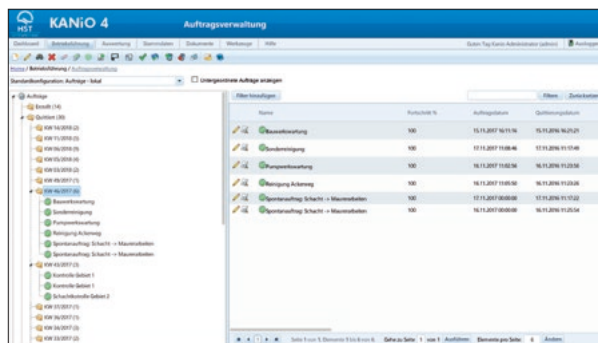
HST KANiO 4 Auftragsverwaltung

Dashboard Betriebsführung Auswertung Stammdaten Dokumente Werkzeuge Hilfe

Guten Tag Kanio Administrator (admin) Abmelden

Home / Betriebsführung / Auftragsverwaltung

Standardkonfiguration: Aufträge - Total

Untergeordnete Aufträge anzeigen

Filter hinzufügen

Filtern Zurücksetzen

Aufträge
Erstellt (14)
Quittiert (30)
KW 14/2018 (2)
KW 11/2018 (5)
KW 06/2018 (9)
KW 05/2018 (4)
KW 03/2018 (2)
KW 49/2017 (1)
KW 46/2017 (6)
Bauwerkswartung
Sonderreinigung
Pumpwerkswartung
Reinigung Ackerweg
Sonderauftrag: Schacht -> Maurerarbeiten
Sonderauftrag: Schacht -> Maurerarbeiten
KW 43/2017 (3)
Kontrolle Gebiet 1
Kontrolle Gebiet 1
Schachtkontrolle Gebiet 2
KW 37/2017 (1)
KW 36/2017 (1)
KW 34/2017 (1)
KW 33/2017 (2)

| | Name | Fortschritt % | Auftragsdatum | Quittierungsdatum |
|---|---|---|---|---|
| | Bauwerkswartung | 100 | 15.11.2017 16:11:16 | 15.11.2016 16:21:21 |
| | Sonderreinigung | 100 | 17.11.2017 11:08:46 | 17.11.2016 11:17:49 |
| | Pumpwerkswartung | 100 | 16.11.2017 11:02:56 | 16.11.2016 11:23:58 |
| | Reinigung Ackerweg | 100 | 16.11.2017 11:01:50 | 16.11.2016 11:23:26 |
| | Sonderauftrag: Schacht -> Maurerarbeiten | 100 | 17.11.2017 00:00:00 | 17.11.2016 11:17:22 |
| | Sonderauftrag: Schacht -> Maurerarbeiten | 100 | 16.11.2017 00:00:00 | 16.11.2016 11:23:54 |

Seite 1 von 1. Elemente 1 bis 6 von 6. Gehe zu Seite 1 von 1 Ausführen Elemente pro Seite 6 Ändern